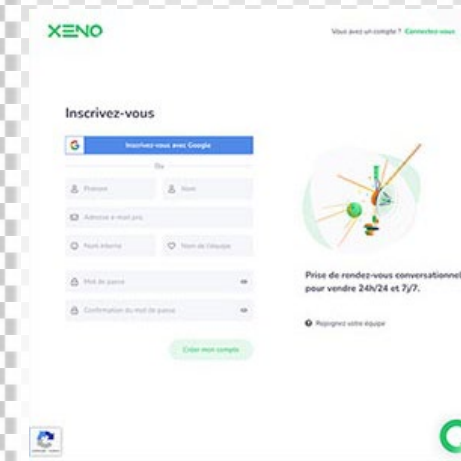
XENO

Vous avez un compte ? Connectez-vous

Inscrivez-vous

Inscrivez-vous avec Google

Ou

Prénom

Nom

Adresse e-mail pro

Nom interne

Nom de l'équipe

Mot de passe

Confirmation du mot de passe

Créer mon compte

Prise de rendez-vous conversationnel pour vendre 24h/24 et 7j/7.

Rejoignez votre équipe